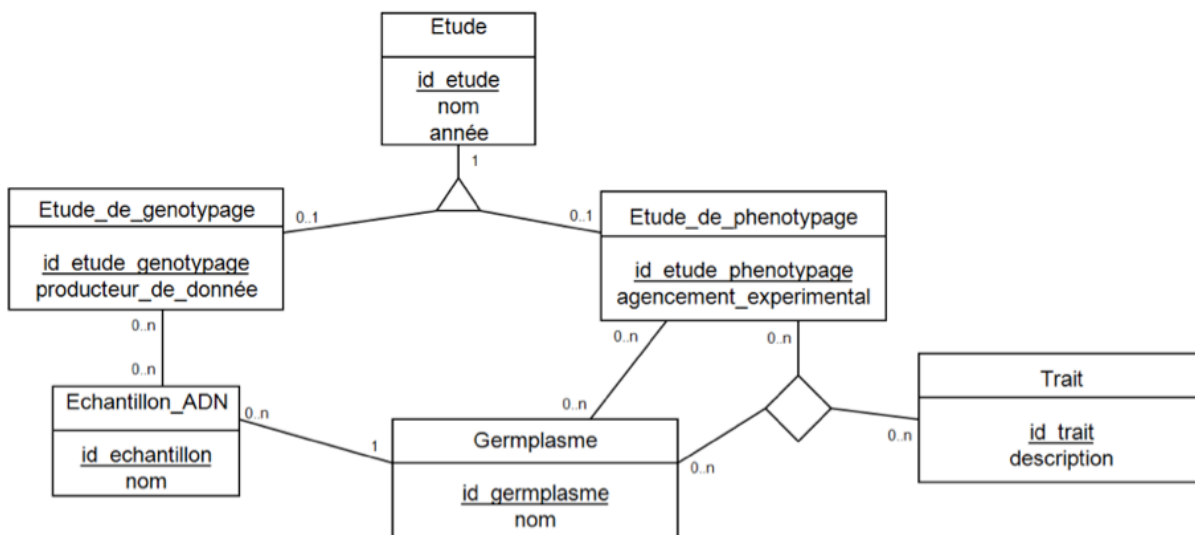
Etude

id_etude
nom
année

1

Etude_de_genotypage

0..1

id_etude_genotypage
producteur_de_donnée

0..1

Etude_de_phenotypage

id_etude_phenotypage
agencement_experimental

0..n

0..n

0..n

0..n

Echantillon_ADN

0..n

id_echantillon
nom

0..n

1

Germplasme

id_germplasme
nom

0..n

Trait

0..n

id_trait
description